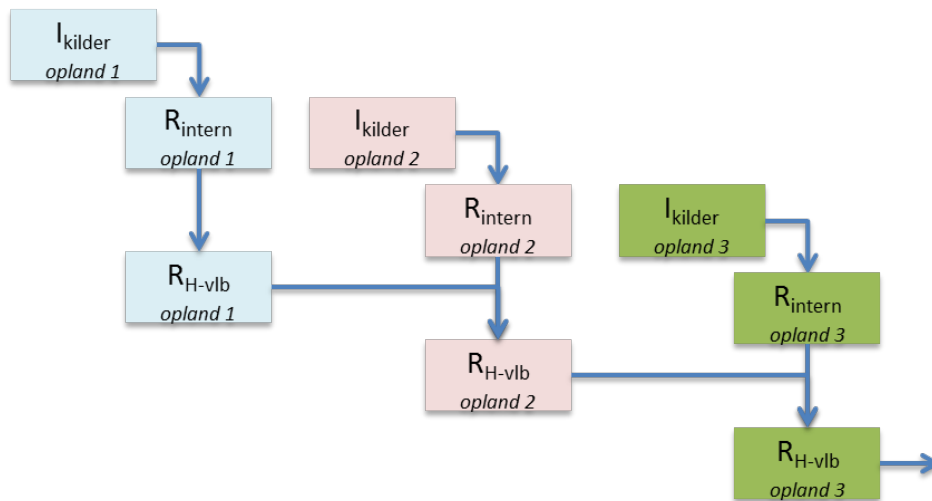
$I_{kilder}$
*opland 1*

$R_{intern}$
*opland 1*

$I_{kilder}$
*opland 2*

$R_{intern}$
*opland 2*

$I_{kilder}$
*opland 3*

$R_{H\text{-}vlb}$
*opland 1*

$R_{intern}$
*opland 3*

$R_{H\text{-}vlb}$
*opland 2*

$R_{H\text{-}vlb}$
*opland 3*